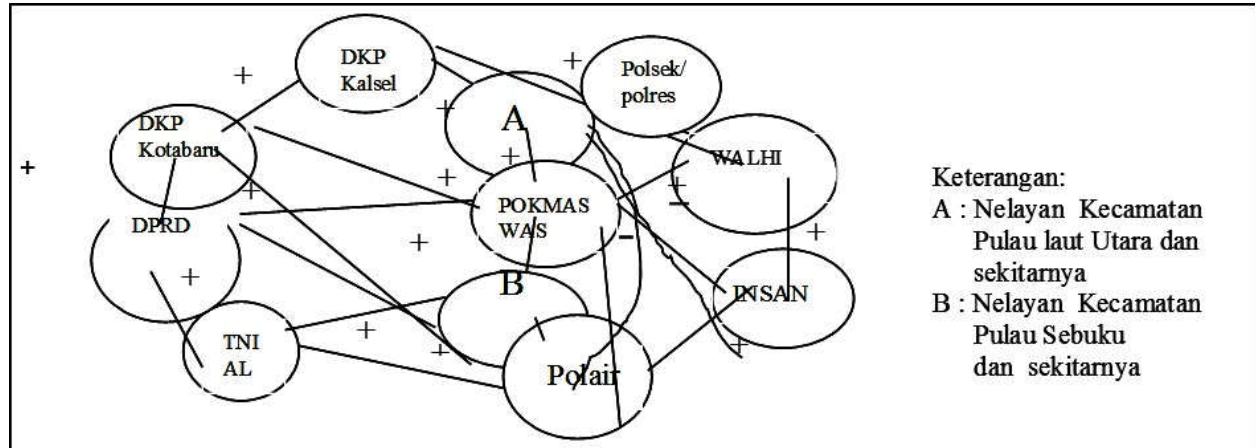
DKP Kalsel

Polsek/ polres

DKP Kotabaru

A

WALHI

POKMAS WAS

DPRD

B

INSAN

TNI AL

Polair

+ + + + + + + + + + + + + + – –

Keterangan:
A : Nelayan Kecamatan Pulau laut Utara dan sekitarnya
B : Nelayan Kecamatan Pulau Sebuku dan sekitarnya